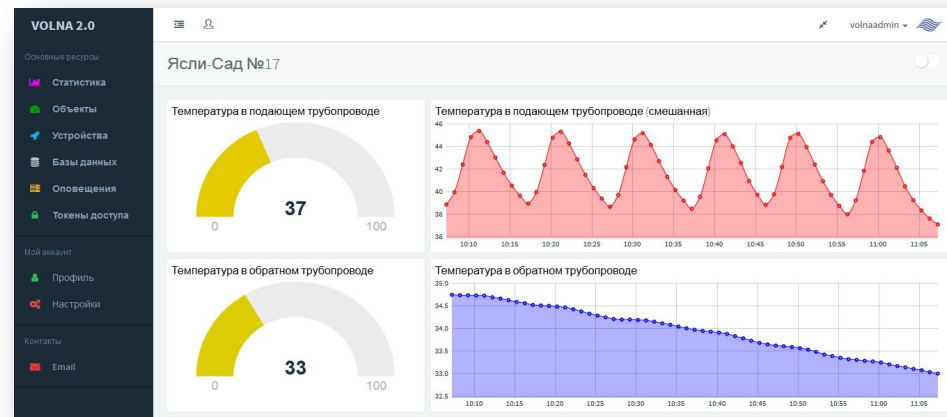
VOLNA 2.0

Основные ресурсы
Статистика
Объекты
Устройства
Базы данных
Оповещения
Токены доступа

Мой аккаунт
Профиль
Настройки

Контакты
Email

volnaadmin

Ясли-Сад №17

Температура в подающем трубопроводе
0
37
100

Температура в подающем трубопроводе (смешанная)
46
44
42
40
38
36
10:10 10:15 10:20 10:25 10:30 10:35 10:40 10:45 10:50 10:55 11:00 11:05

Температура в обратном трубопроводе
0
33
100

Температура в обратном трубопроводе
35.0
34.5
34.0
33.5
33.0
32.5
10:10 10:15 10:20 10:25 10:30 10:35 10:40 10:45 10:50 10:55 11:00 11:05